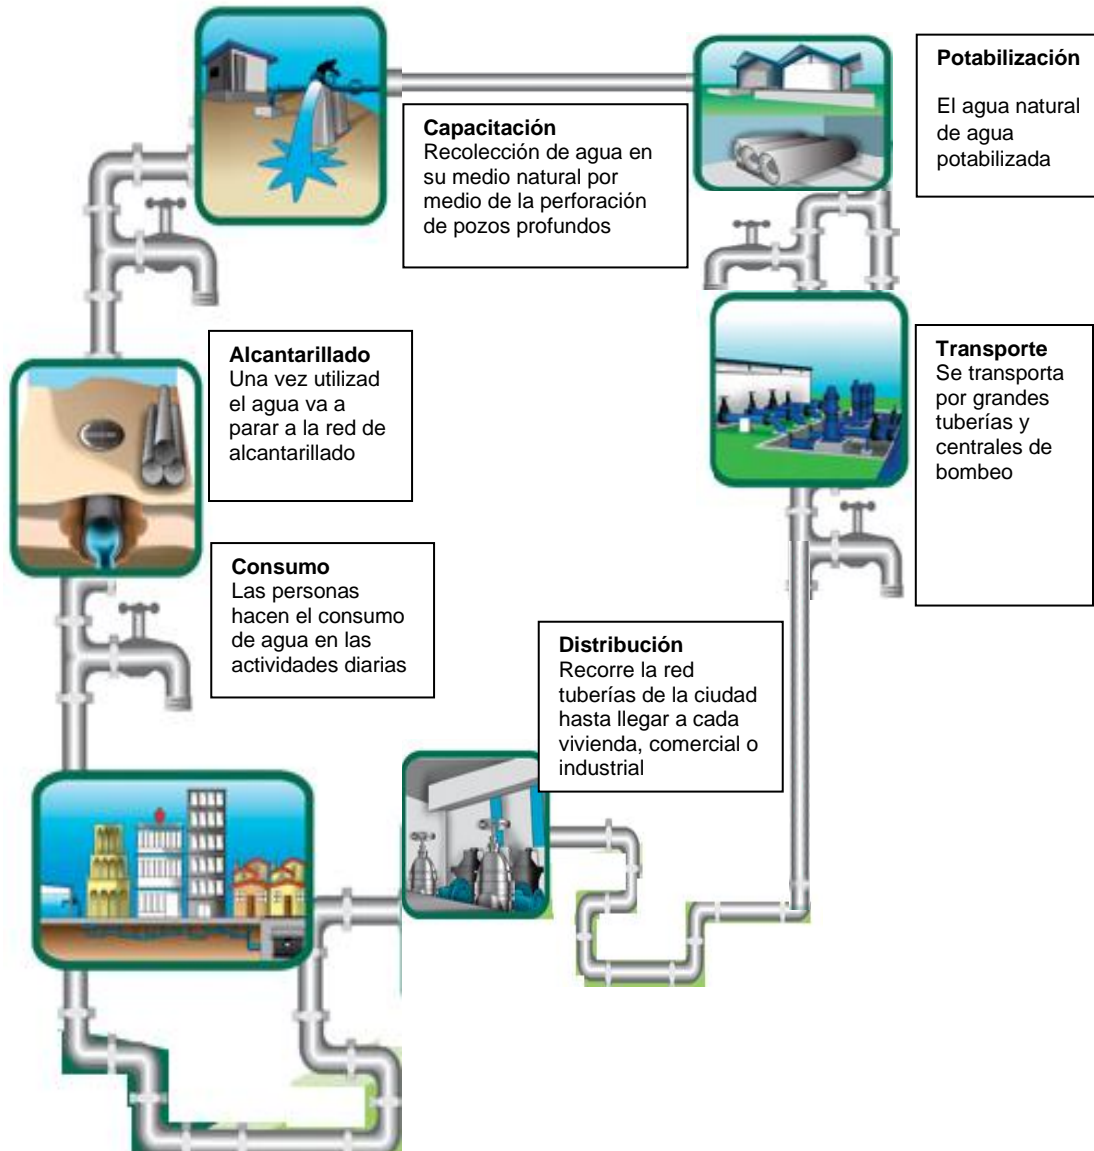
Capacitación
Recolección de agua en su medio natural por medio de la perforación de pozos profundos

Potabilización

El agua natural de agua potabilizada

Transporte
Se transporta por grandes tuberías y centrales de bombeo

Alcantarillado
Una vez utilizad el agua va a parar a la red de alcantarillado

Consumo
Las personas hacen el consumo de agua en las actividades diarias

Distribución
Recorre la red tuberías de la ciudad hasta llegar a cada vivienda, comercial o industrial